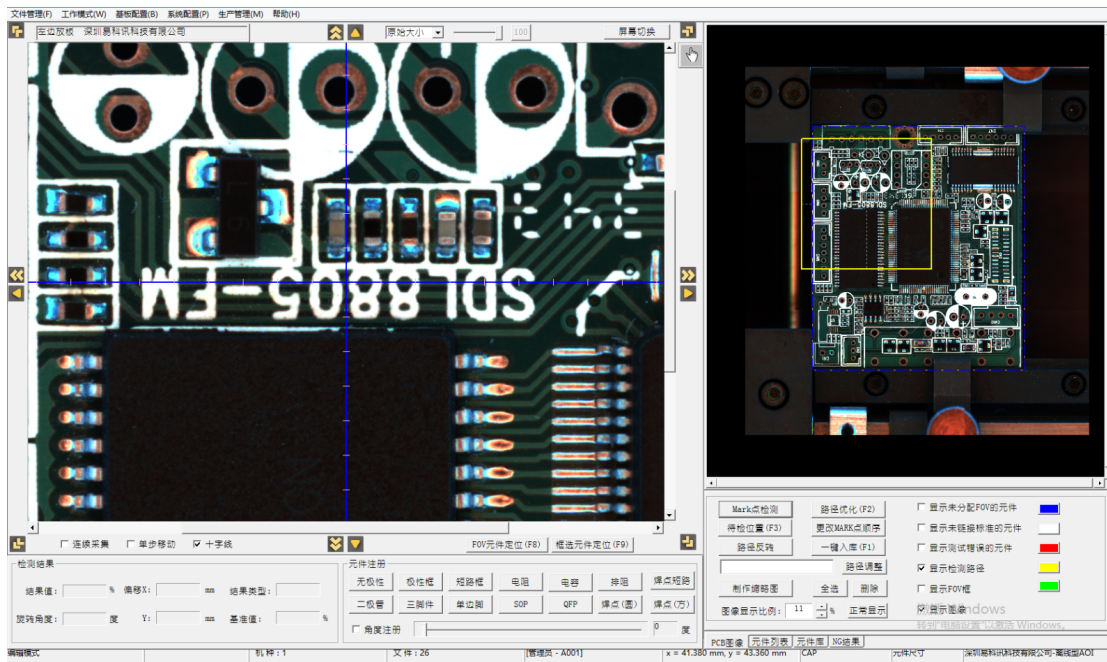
文件管理(F) 工作模式(W) 基板配置(B) 系统配置(P) 生产管理(M) 帮助(H)

左边应板 深圳易科讯科技有限公司

原始大小

100

屏幕切换

SDL8805-FM

连续采集 单步移动 十字线

FOV元件定位(F8) 框选元件定位(F9)

检测结果

结果值: % 偏移X: mm 结果类型:

旋转角度: 度 Y: mm 基准值: %

元件注册

无极性 极性框 短路框 电阻 电容 排阻 焊点短路

二极管 三脚件 单边脚 SOP QFP 焊点(圆) 焊点(方)

角度注册 0 度

Mark点检测 路径优化(F2)

待检位置(F3) 更改MARK点顺序

路径反转 一键入库(F1)

路径调整

制作缩略图 全选 删除

图像显示比例: 11 % 正常显示

显示未分配FOV的元件

显示未链接标准的元件

显示测试错误的元件

显示检测路径

显示FOV框

显示图像

indows

转到"电脑设置"以激活 Windows。

PCB图像 元件列表 元件库 NG结果

编辑模式 | 机种 : 1 | 文件 : 26 | [管理员 - A001] | x = 41.380 mm, y = 43.360 mm | CAP | 元件尺寸 | 深圳易科讯科技有限公司-离线型AOI